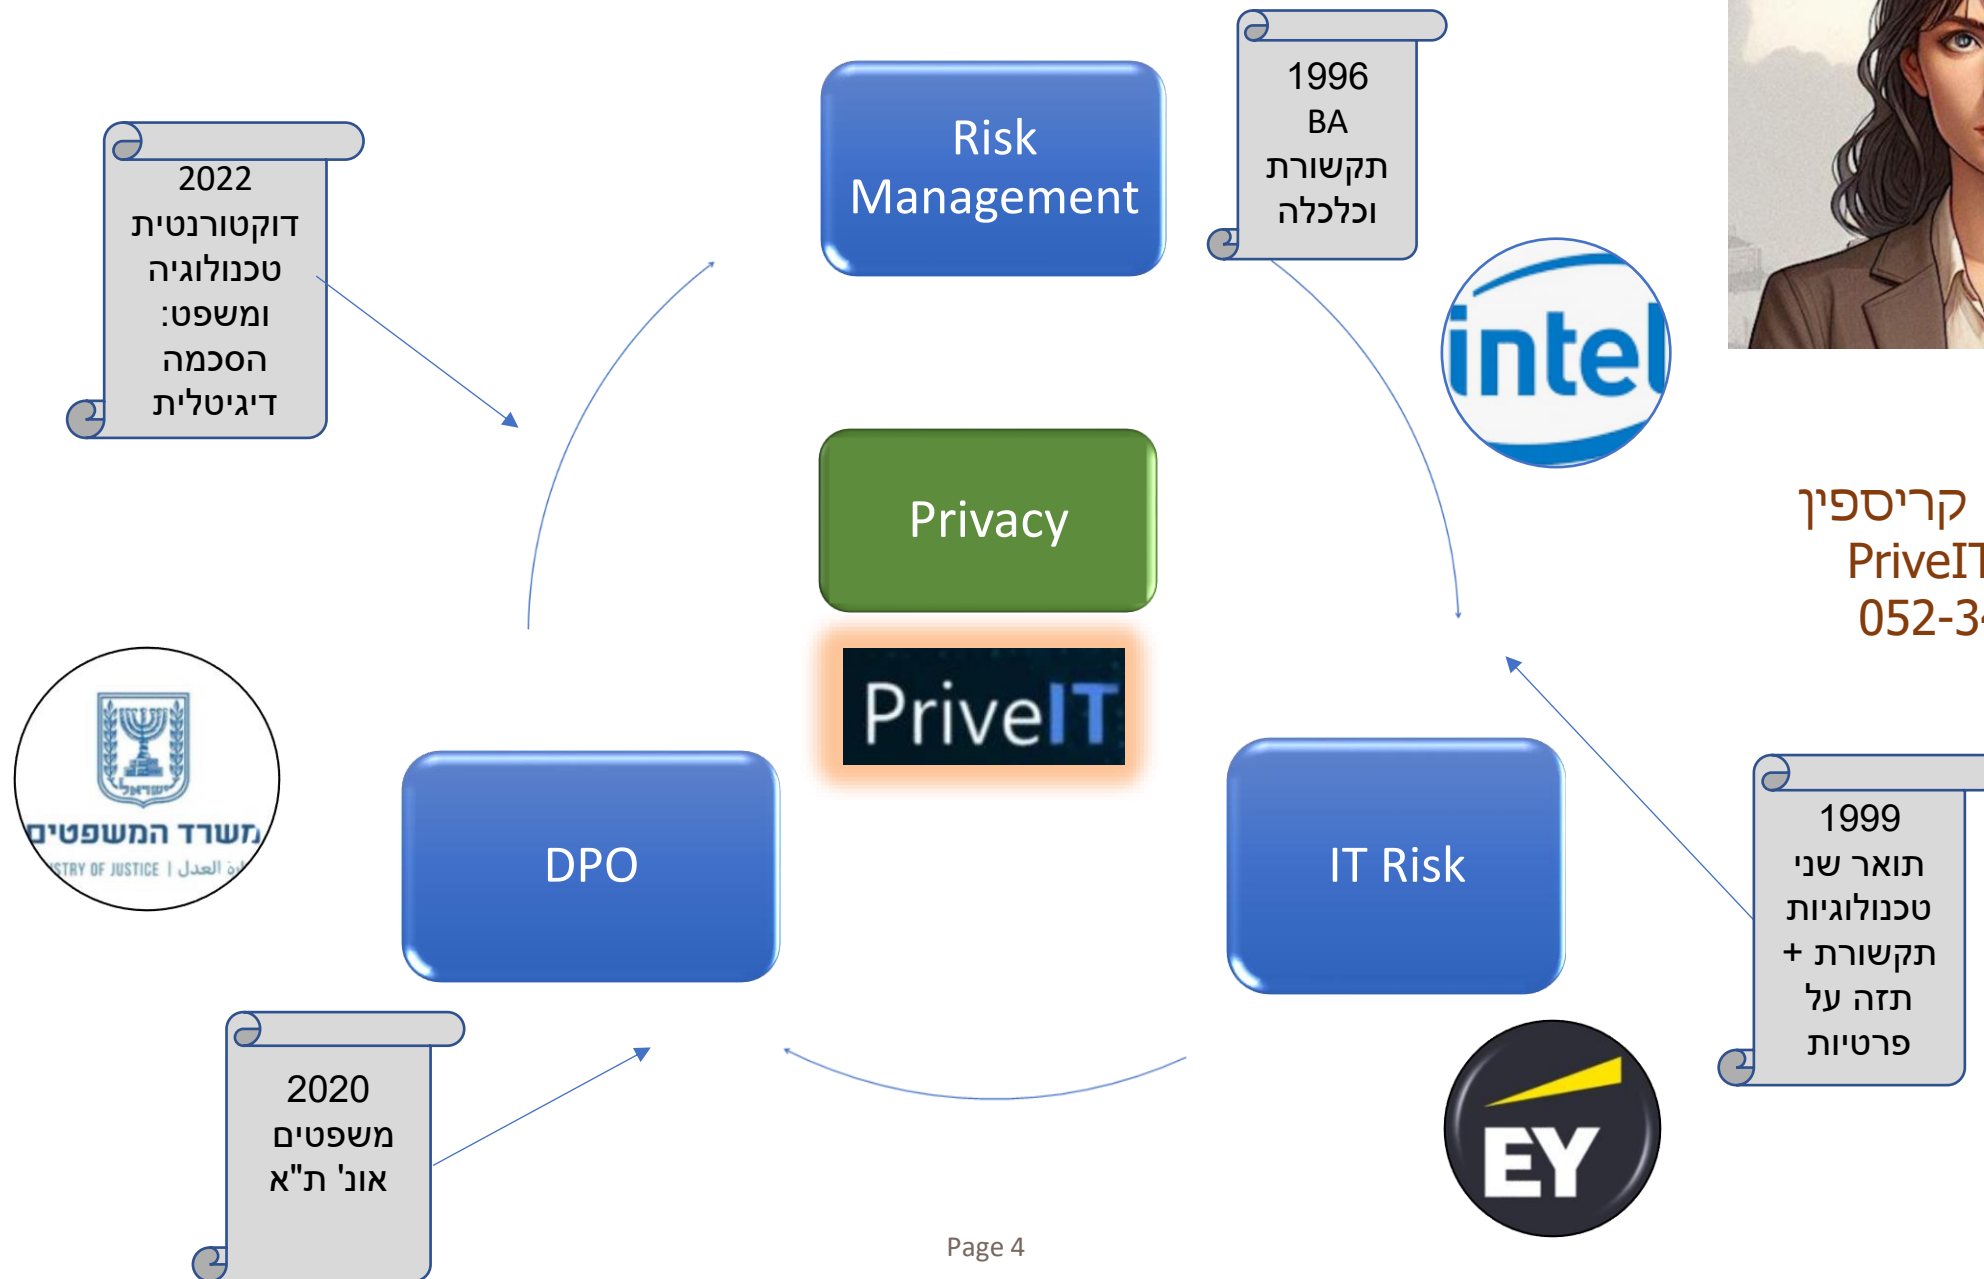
2022
דוקטורנטית
טכנולוגיה
ומשפט:
הסכמה
דיגיטלית

Risk Management

1996
BA
תקשורת
וכלכלה

intel

קריספין
PriveI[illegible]
052-3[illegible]

Privacy

PriveIT

משרד המשפטים
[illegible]STRY OF JUSTICE | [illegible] العدل

DPO

IT Risk

1999
תואר שני
טכנולוגיות
+ תקשורת
תזה על
פרטיות

2020
משפטים
אונ' ת"א

EY

Page 4